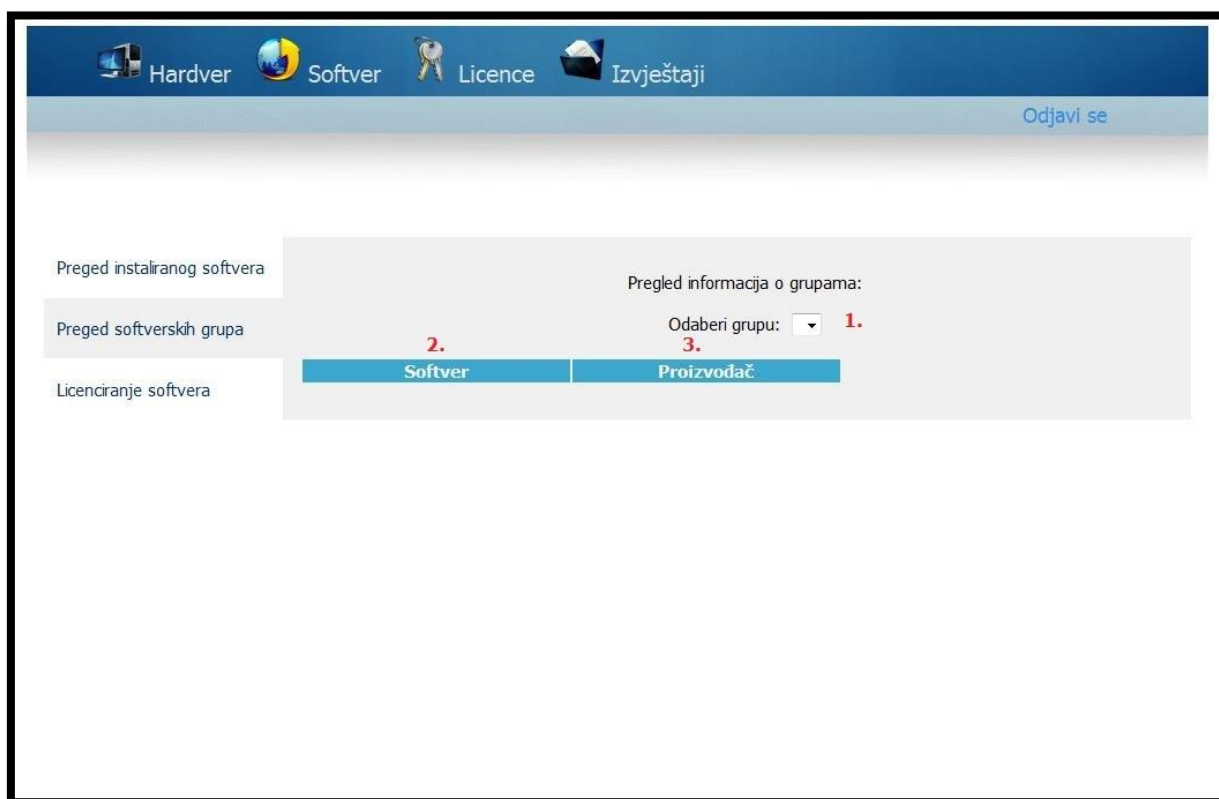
Hardver Softver Licence Izvještaji

Odjavi se

Preged instaliranog softvera

Preged softverskih grupa

Licenciranje softvera

Pregled informacija o grupama:

Odaberi grupu: 1.

| 2. Softver | 3. Proizvođač |
|---|---|